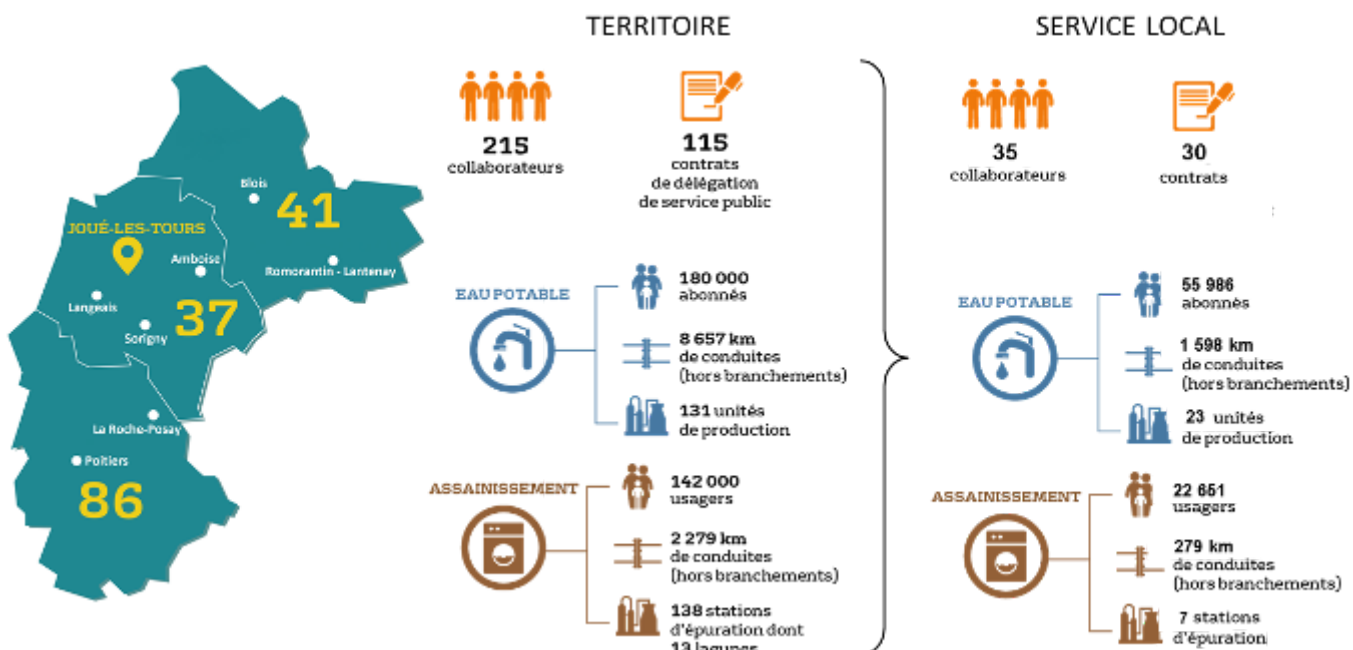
JOUÉ-LES-TOURS

Blois

41

Amboise

Romorantin - Lanthenay

Langeais

37

Sorigny

La Roche-Posay

Poitiers

86

TERRITOIRE

215
collaborateurs

115
contrats
de délégation
de service public

EAU POTABLE

180 000
abonnés

8 657 km
de conduites
(hors branchements)

131 unités
de production

ASSAINISSEMENT

142 000
usagers

2 279 km
de conduites
(hors branchements)

138 stations
d'épuration dont
13 lagunes

SERVICE LOCAL

35
collaborateurs

30
contrats

EAU POTABLE

55 986
abonnés

1 598 km
de conduites
(hors branchements)

23 unités
de production

ASSAINISSEMENT

22 651
usagers

279 km
de conduites
(hors branchements)

7 stations
d'épuration